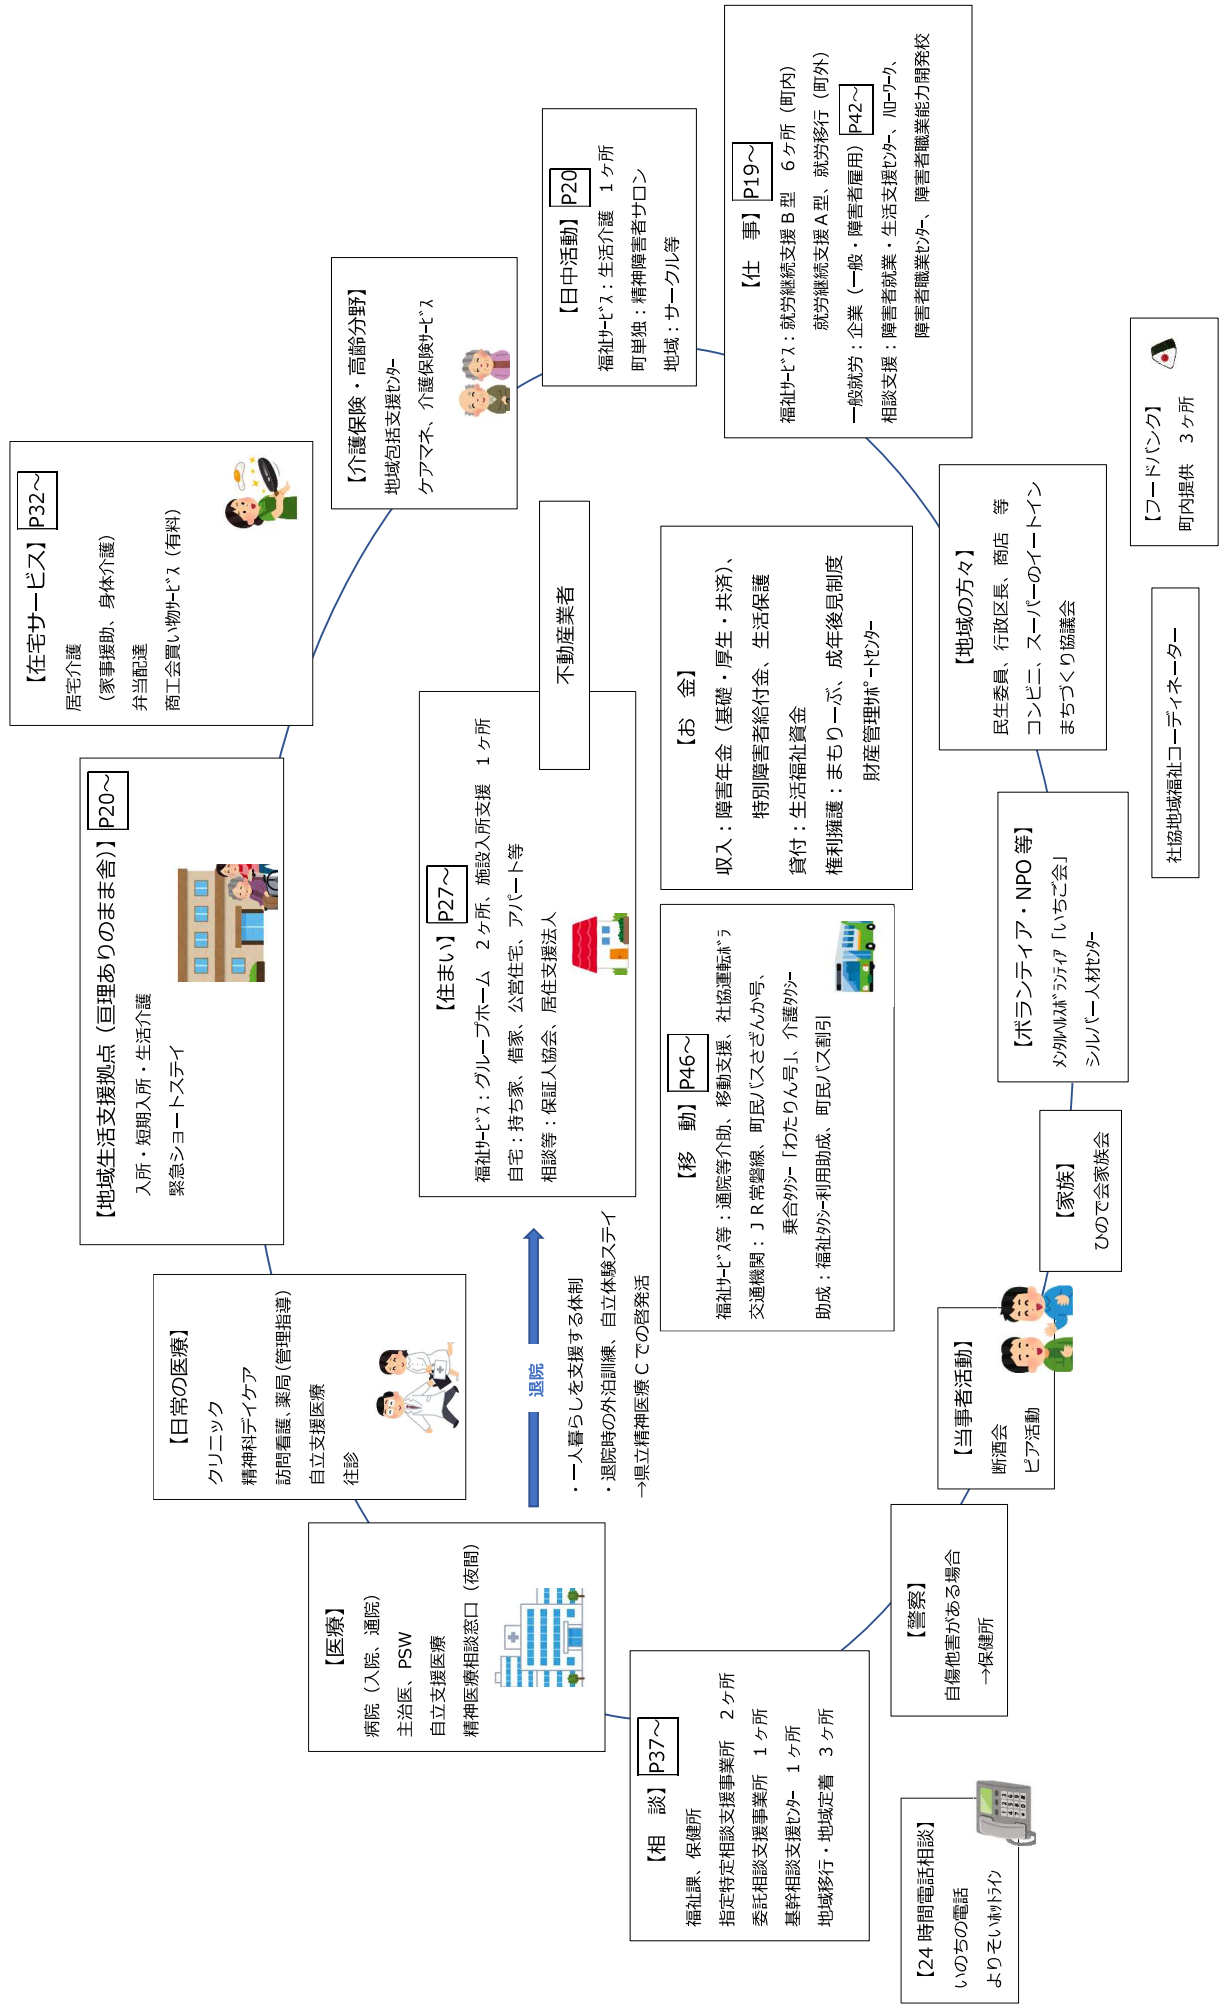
【在宅サービス】P32～
居宅介護
（家事援助、身体介護）
弁当配達
商工会買い物ｻｰﾋﾞｽ（有料）

【介護保険・高齢分野】
地域包括支援ｾﾝﾀｰ
ケアマネ、介護保険ｻｰﾋﾞｽ

【日中活動】P20
福祉ｻｰﾋﾞｽ：生活介護　１ヶ所
町単独：精神障害者サロン
地域：サークル等

【仕　事】P19～
福祉ｻｰﾋﾞｽ：就労継続支援Ｂ型　６ヶ所（町内）
就労継続支援Ａ型、就労移行（町外）
一般就労：企業（一般・障害者雇用）P42～
相談支援：障害者就業・生活支援ｾﾝﾀｰ、ﾊﾛｰﾜｰｸ、
障害者職業ｾﾝﾀｰ、障害者職業能力開発校

【フードバンク】
町内提供　３ヶ所

【地域生活支援拠点（亘理ありのままの舎）】P20～
入所・短期入所・生活介護
緊急ショートステイ

不動産業者

【住まい】P27～
福祉ｻｰﾋﾞｽ：グループホーム　２ヶ所、施設入所支援　１ヶ所
自宅：持ち家、借家、公営住宅、アパート等
相談等：保証人協会、居住支援法人

【お　金】
収入：障害年金（基礎・厚生・共済）、
特別障害者給付金、生活保護
貸付：生活福祉資金
権利擁護：まもりーぶ、成年後見制度
財産管理ｻﾎﾟｰﾄｾﾝﾀｰ

【地域の方々】
民生委員、行政区長、商店　等
コンビニ、スーパーのイートイン
まちづくり協議会

社協地域福祉コーディネーター

【日常の医療】
クリニック
精神科デイケア
訪問看護、薬局(管理指導)
自立支援医療
往診

退院
・一人暮らしを支援する体制
・退院時の外泊訓練、自立体験ステイ
→県立精神医療ＣでのＣの啓発活

【移　動】P46～
福祉ｻｰﾋﾞｽ等：通院等介助、移動支援、社協運転ﾎﾞﾗ
交通機関：ＪＲ常磐線、町民バスさざんか号、
乗合ﾀｸｼｰ「わたりん号」、介護ﾀｸｼｰ
助成：福祉ﾀｸｼｰ利用助成、町民バス割引

【ボランティア・NPO 等】
ﾒﾝﾀﾙﾍﾙｽﾎﾞﾗﾝﾃｨｱ「いちご会」
シルバー人材ｾﾝﾀｰ

【家族】
ひので会家族会

【当事者活動】
断酒会
ピア活動

【医療】
病院（入院、通院）
主治医、PSW
自立支援医療
精神医療相談窓口（夜間）

【警察】
自傷他害がある場合
→保健所

【相　談】P37～
福祉課、保健所
指定特定相談支援事業所　２ヶ所
委託相談支援事業所　１ヶ所
基幹相談支援ｾﾝﾀｰ　１ヶ所
地域移行・地域定着　３ヶ所

【24 時間電話相談】
いのちの電話
よりそいﾎｯﾄﾗｲﾝ